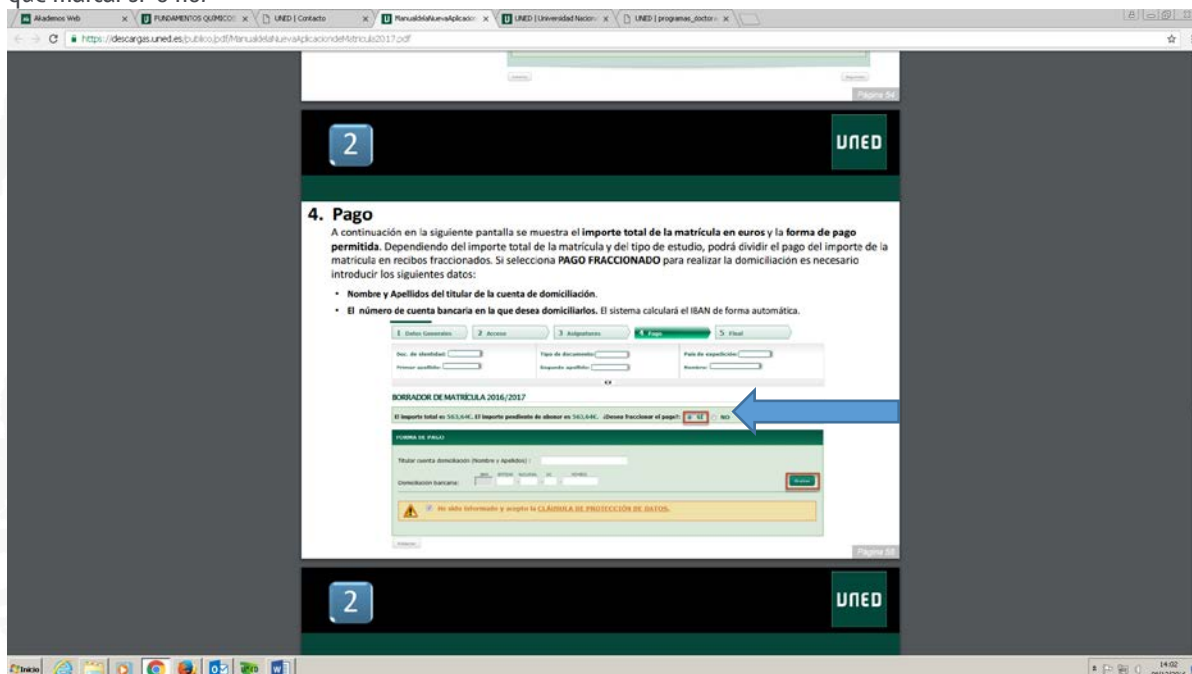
que marcar sí o no.

Akademos Web | FUNDAMENTOS QUÍMICOS | UNED | Contacto | ManualdelaNuevaAplicacion | UNED | Universidad Nacion | UNED | programas_doctora

https://descargas.uned.es/publico/pdf/ManualdelaNuevaAplicaciondeMatricula2017.pdf

Página 54

2

UNED

4. Pago

A continuación en la siguiente pantalla se muestra el importe total de la matrícula en euros y la forma de pago permitida. Dependiendo del importe total de la matrícula y del tipo de estudio, podrá dividir el pago del importe de la matrícula en recibos fraccionados. Si selecciona PAGO FRACCIONADO para realizar la domiciliación es necesario introducir los siguientes datos:

• Nombre y Apellidos del titular de la cuenta de domiciliación.

• El número de cuenta bancaria en la que desea domiciliarlos. El sistema calculará el IBAN de forma automática.

1 Datos Generales | 2 Acceso | 3 Asignaturas | 4 Pago | 5 Final

Doc. de identidad: | Tipo de documento: | País de expedición:
Primer apellido: | Segundo apellido: | Nombre:

BORRADOR DE MATRÍCULA 2016/2017

El importe total es: 563,64€. El importe pendiente de abonar es 563,64€. ¿Desea fraccionar el pago? SI NO

FORMA DE PAGO

Titular cuenta domiciliación (Nombre y Apellidos):

Domiciliación bancaria: IBAN ENTIDAD SUCURSAL DC NºCUENTA

Validar

He sido informado y acepto la CLÁUSULA DE PROTECCIÓN DE DATOS.

Anterior

Página 55

2

UNED

Inicio

14:02